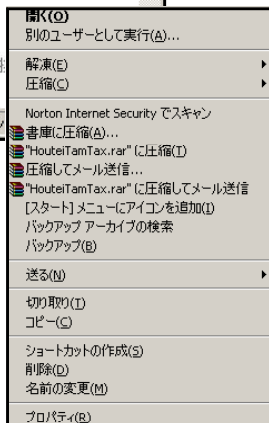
開く(O)
別のユーザーとして実行(A)...

解凍(E)
圧縮(C)

Norton Internet Security でスキャン
書庫に圧縮(A)...
"HouteiTamTax.rar" に圧縮(T)
圧縮してメール送信...
"HouteiTamTax.rar" に圧縮してメール送信
[スタート] メニューにアイコンを追加(I)
バックアップ アーカイブの検索
バックアップ(B)

送る(N)

切り取り(T)
コピー(C)

ショートカットの作成(S)
削除(D)
名前の変更(M)

プロパティ(R)